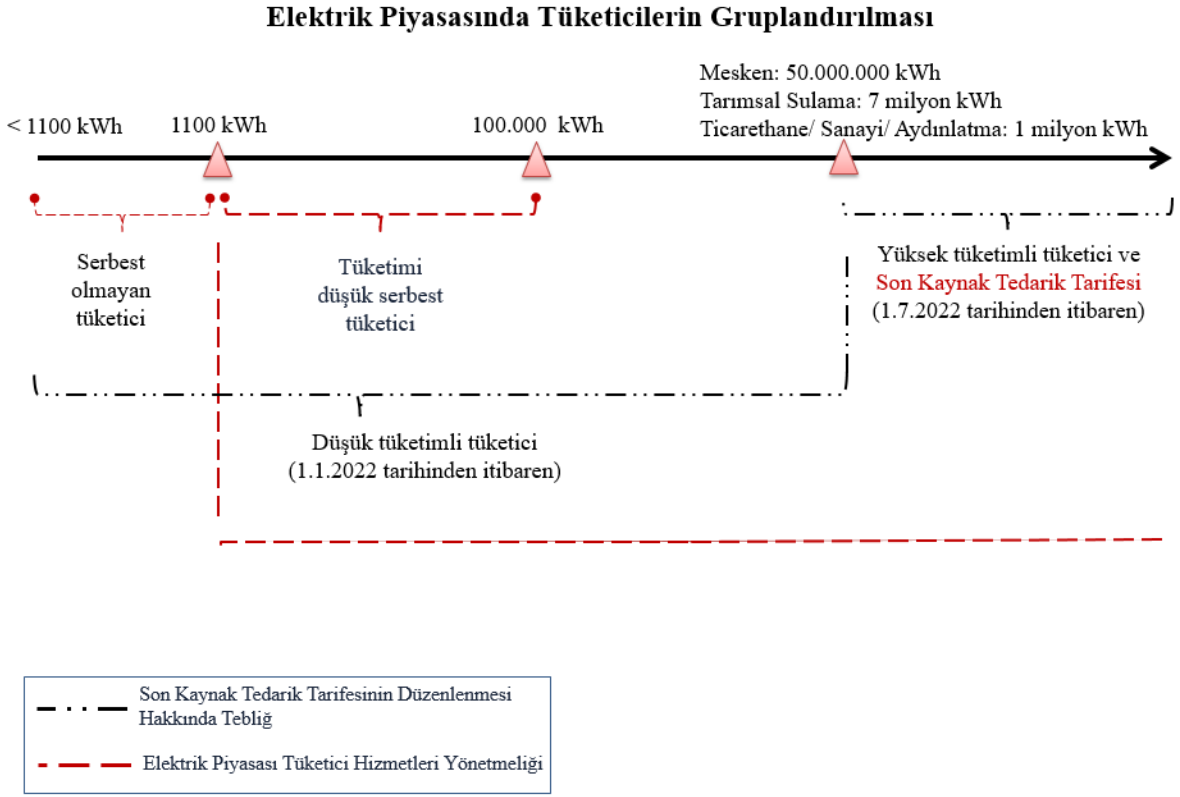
Elektrik Piyasasında Tüketicilerin Gruplandırılması

Mesken: 50.000.000 kWh
Tarımsal Sulama: 7 milyon kWh
Ticarethane/ Sanayi/ Aydınlatma: 1 milyon kWh

< 1100 kWh

1100 kWh

100.000 kWh

Serbest olmayan tüketici

Tüketimi düşük serbest tüketici

Yüksek tüketimli tüketici ve Son Kaynak Tedarik Tarifesi (1.7.2022 tarihinden itibaren)

Düşük tüketimli tüketici (1.1.2022 tarihinden itibaren)

Son Kaynak Tedarik Tarifesinin Düzenlenmesi Hakkında Tebliğ

Elektrik Piyasası Tüketici Hizmetleri Yönetmeliği